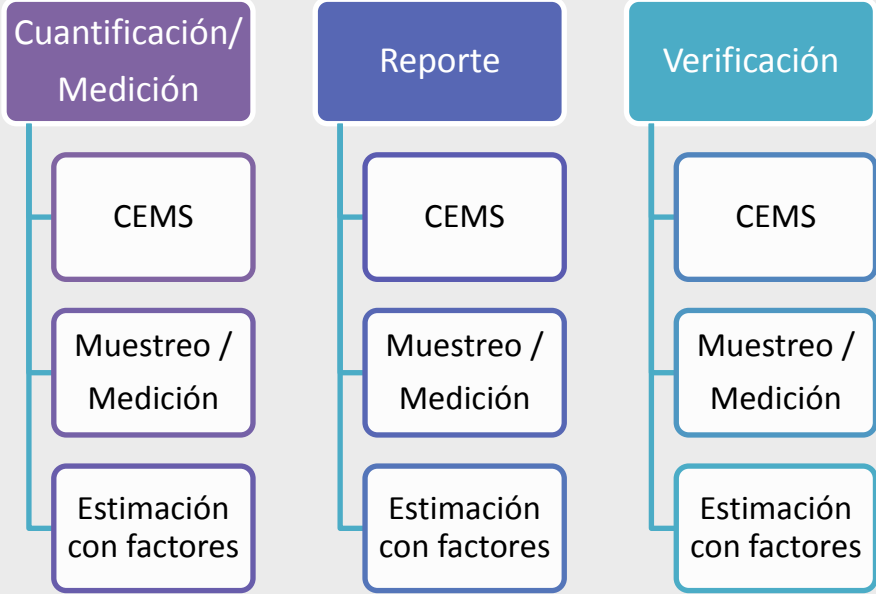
Cuantificación/ Medición

CEMS

Muestreo / Medición

Estimación con factores

Reporte

CEMS

Muestreo / Medición

Estimación con factores

Verificación

CEMS

Muestreo / Medición

Estimación con factores